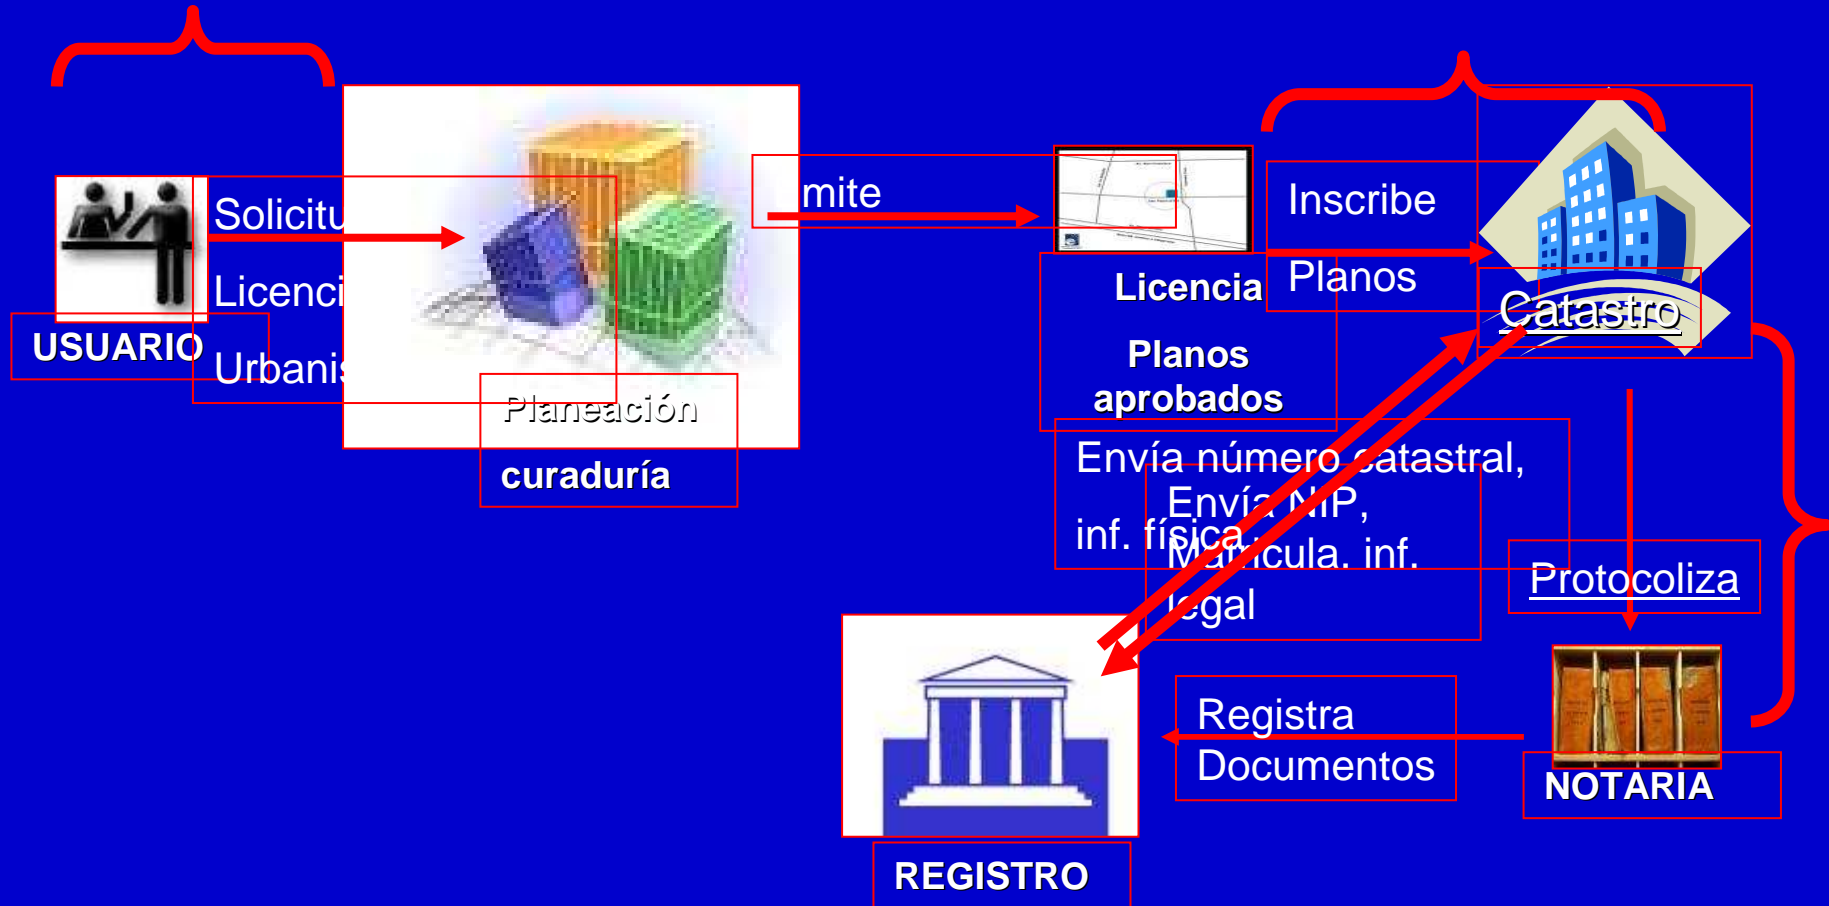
Solicitu
Licenci
Urbanis

USUARIO

Planeación
curaduría

mite

Licencia

Planos aprobados

Inscribe
Planos

Catastro

Envía número catastral, inf. física

Envía NIP, Matrícula, inf. legal

Protocoliza

Registra Documentos

NOTARIA

REGISTRO